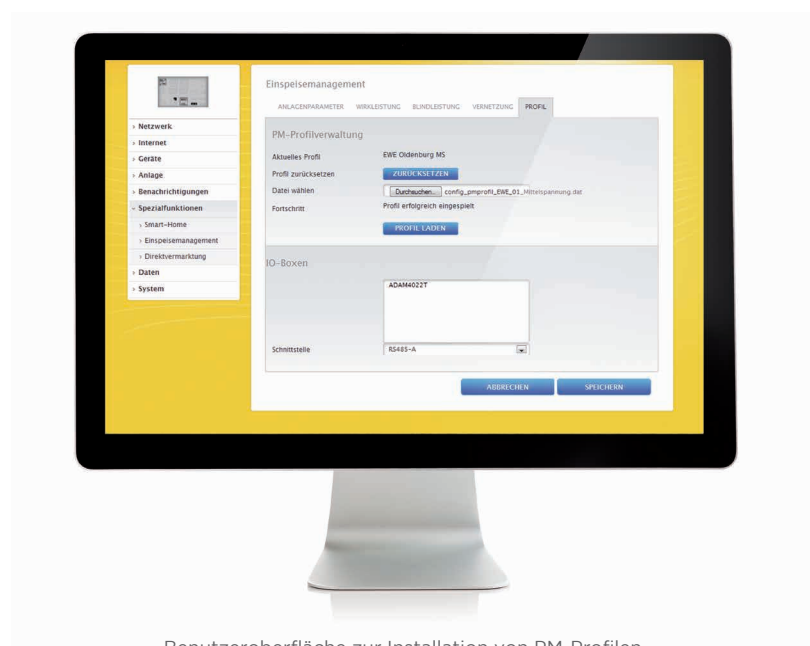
› Netzwerk
› Internet
› Geräte
› Anlage
› Benachrichtigungen
› Spezialfunktionen
› Smart-Home
› Einspeisemanagement
› Direktvermarktung
› Daten
› System

Einspeisemanagement

ANLAGENPARAMETER | WIRKLEISTUNG | BLINDLEISTUNG | VERNETZUNG | PROFIL

PM-Profilverwaltung

Aktuelles Profil | EWE Oldenburg MS
Profil zurücksetzen | ZURÜCKSETZEN
Datei wählen | Durchsuchen... config_pmprofil_EWE_01_Mittelspannung.dat
Fortschritt | Profil erfolgreich eingespielt

PROFIL LADEN

IO-Boxen

ADAM4022T

Schnittstelle | RS485-A

ABBRECHEN | SPEICHERN

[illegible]